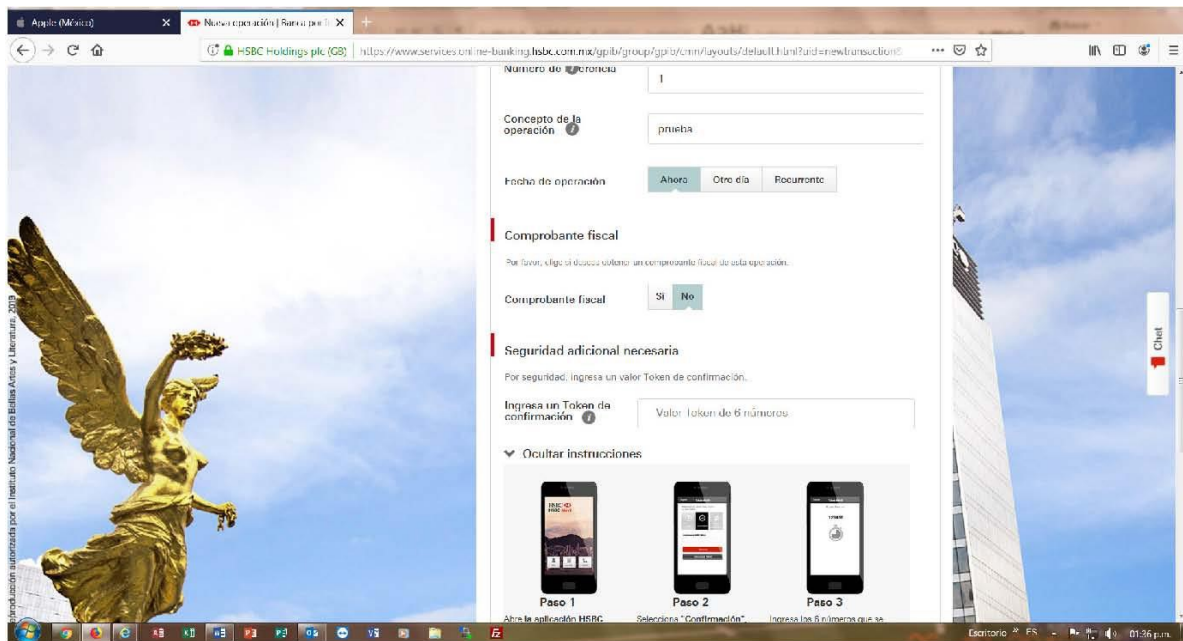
Apple (México) ×
Nueva operación | Banca por I ×
+

HSBC Holdings plc (GB) | https://www.services.online-banking.hsbc.com.mx/gpib/group/gpib/cmn/layouts/default.html?uid=newtransaction

Número de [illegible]ferencia
1

Concepto de la operación
prueba

Fecha de operación
Ahora
Otro día
Recurrente

Comprobante fiscal

Por favor, elige si deseas obtener un comprobante fiscal de esta operación.

Comprobante fiscal
Sí
No

Seguridad adicional necesaria

Por seguridad, ingresa un valor Token de confirmación.

Ingresa un Token de confirmación
Valor Token de 6 números

Ocultar instrucciones

Paso 1
Abre la aplicación HSBC

Paso 2
Selecciona "Confirmación".

Paso 3
Ingresa los 6 números que se

Chat

Reproducción autorizada por el Instituto Nacional de Bellas Artes y Literatura, 2019

Escritorio ES 01:36 p.m.